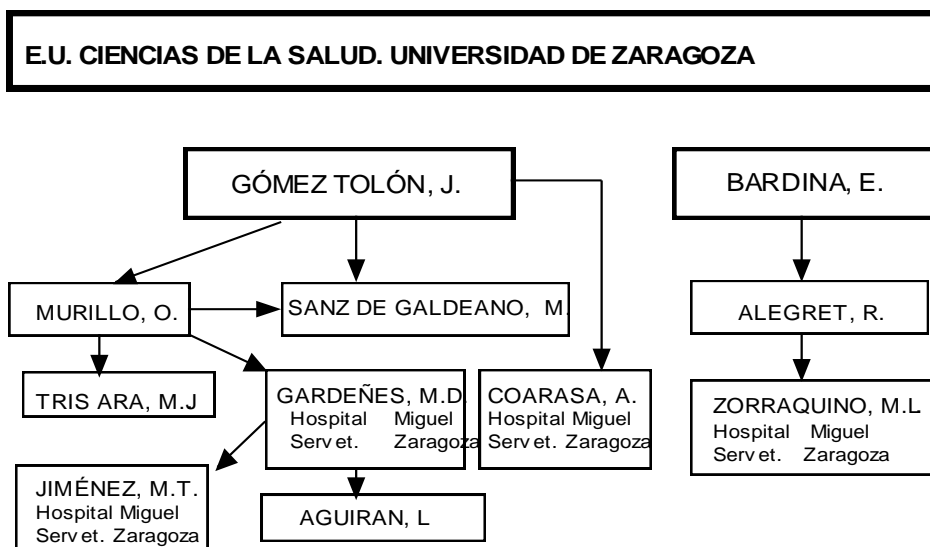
E.U. CIENCIAS DE LA SALUD. UNIVERSIDAD DE ZARAGOZA

GÓMEZ TOLÓN, J.

BARDINA, E.

MURILLO, O.

SANZ DE GALDEANO, M.

ALEGRET, R.

TRIS ARA, M.J

GARDEÑES, M.D. Hospital Miguel Servet. Zaragoza

COARASA, A. Hospital Miguel Servet. Zaragoza

ZORRAQUINO, M.L Hospital Miguel Servet. Zaragoza

JIMÉNEZ, M.T. Hospital Miguel Servet. Zaragoza

AGUIRAN, L